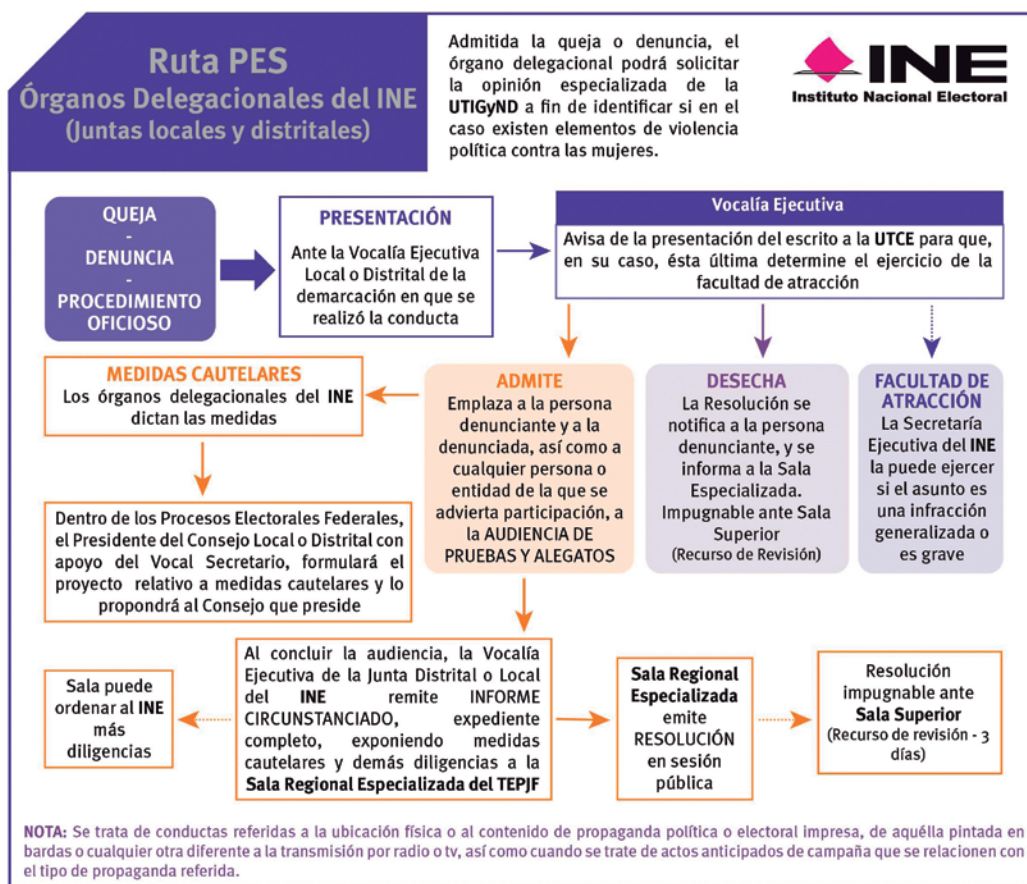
Ruta PES
Órganos Delegacionales del INE
(Juntas locales y distritales)

Admitida la queja o denuncia, el órgano delegacional podrá solicitar la opinión especializada de la UTIGyND a fin de identificar si en el caso existen elementos de violencia política contra las mujeres.

INE
Instituto Nacional Electoral

QUEJA
-
DENUNCIA
-
PROCEDIMIENTO OFICIOSO

PRESENTACIÓN
Ante la Vocalía Ejecutiva Local o Distrital de la demarcación en que se realizó la conducta

Vocalía Ejecutiva
Avisa de la presentación del escrito a la UTCE para que, en su caso, ésta última determine el ejercicio de la facultad de atracción

MEDIDAS CAUTELARES
Los órganos delegacionales del INE dictan las medidas

ADMITE
Emplaza a la persona denunciante y a la denunciada, así como a cualquier persona o entidad de la que se advierta participación, a la AUDIENCIA DE PRUEBAS Y ALEGATOS

DESECHA
La Resolución se notifica a la persona denunciante, y se informa a la Sala Especializada. Impugnable ante Sala Superior
(Recurso de Revisión)

FACULTAD DE ATRACCIÓN
La Secretaría Ejecutiva del INE la puede ejercer si el asunto es una infracción generalizada o es grave

Dentro de los Procesos Electorales Federales, el Presidente del Consejo Local o Distrital con apoyo del Vocal Secretario, formulará el proyecto relativo a medidas cautelares y lo propondrá al Consejo que preside

Sala puede ordenar al INE más diligencias

Al concluir la audiencia, la Vocalía Ejecutiva de la Junta Distrital o Local del INE remite INFORME CIRCUNSTANCIADO, expediente completo, exponiendo medidas cautelares y demás diligencias a la Sala Regional Especializada del TEPJF

Sala Regional Especializada emite RESOLUCIÓN en sesión pública

Resolución impugnable ante Sala Superior
(Recurso de revisión - 3 días)

NOTA: Se trata de conductas referidas a la ubicación física o al contenido de propaganda política o electoral impresa, de aquélla pintada en bardas o cualquier otra diferente a la transmisión por radio o tv, así como cuando se trate de actos anticipados de campaña que se relacionen con el tipo de propaganda referida.